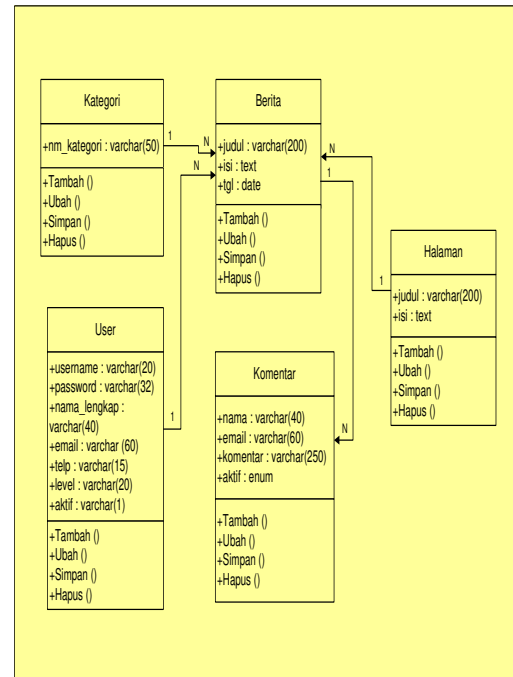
Kategori

+nm_kategori : varchar(50)

+Tambah ()
+Ubah ()
+Simpan ()
+Hapus ()

1

N

N

Berita

+judul : varchar(200)
+isi : text
+tgl : date

+Tambah ()
+Ubah ()
+Simpan ()
+Hapus ()

N

1

Halaman

1

+judul : varchar(200)
+isi : text

+Tambah ()
+Ubah ()
+Simpan ()
+Hapus ()

User

+username : varchar(20)
+password : varchar(32)
+nama_lengkap : varchar(40)
+email : varchar (60)
+telp : varchar(15)
+level : varchar(20)
+aktif : varchar(1)

+Tambah ()
+Ubah ()
+Simpan ()
+Hapus ()

1

Komentar

+nama : varchar(40)
+email : varchar(60)
+komentar : varchar(250)
+aktif : enum

N

+Tambah ()
+Ubah ()
+Simpan ()
+Hapus ()